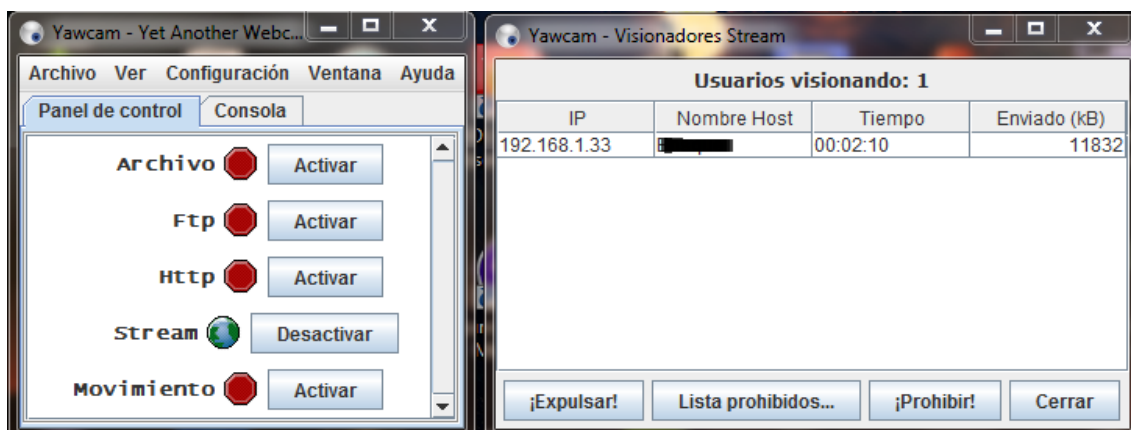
Yawcam - Yet Another Webc...

Archivo Ver Configuración Ventana Ayuda

Panel de control | Consola

Archivo Activar

Ftp Activar

Http Activar

Stream Desactivar

Movimiento Activar

Yawcam - Visionadores Stream

Usuarios visionando: 1

| IP | Nombre Host | Tiempo | Enviado (kB) |
|---|---|---|---|
| 192.168.1.33 | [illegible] | 00:02:10 | 11832 |

¡Expulsar! | Lista prohibidos... | ¡Prohibir! | Cerrar